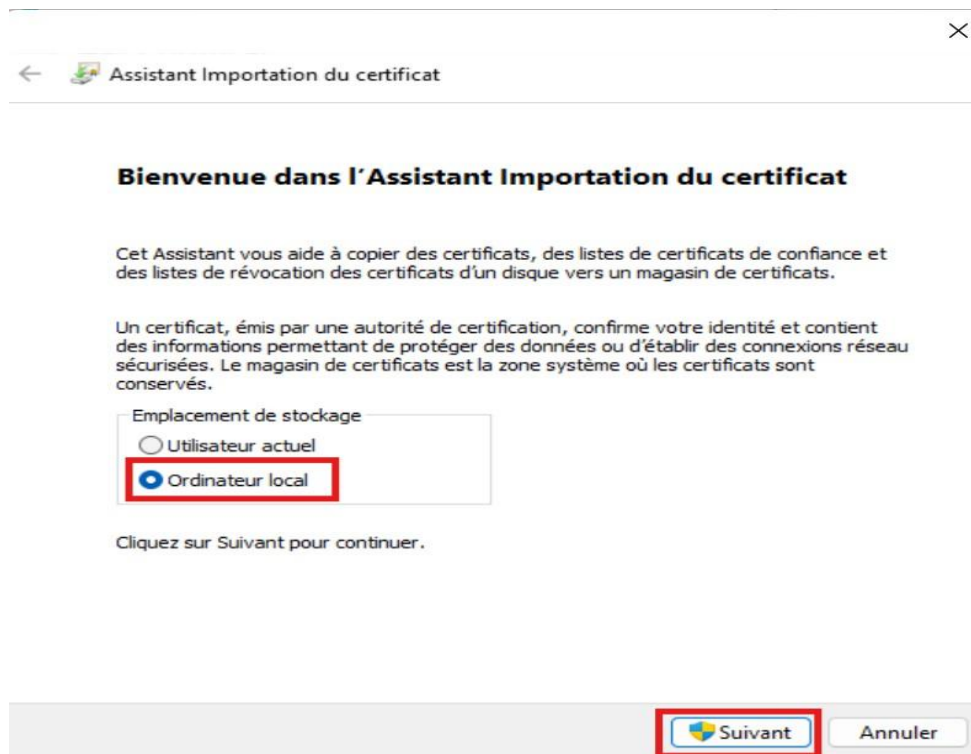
Assistant Importation du certificat

Bienvenue dans l'Assistant Importation du certificat

Cet Assistant vous aide à copier des certificats, des listes de certificats de confiance et des listes de révocation des certificats d'un disque vers un magasin de certificats.

Un certificat, émis par une autorité de certification, confirme votre identité et contient des informations permettant de protéger des données ou d'établir des connexions réseau sécurisées. Le magasin de certificats est la zone système où les certificats sont conservés.

Emplacement de stockage
Utilisateur actuel
Ordinateur local

Cliquez sur Suivant pour continuer.

Suivant
Annuler